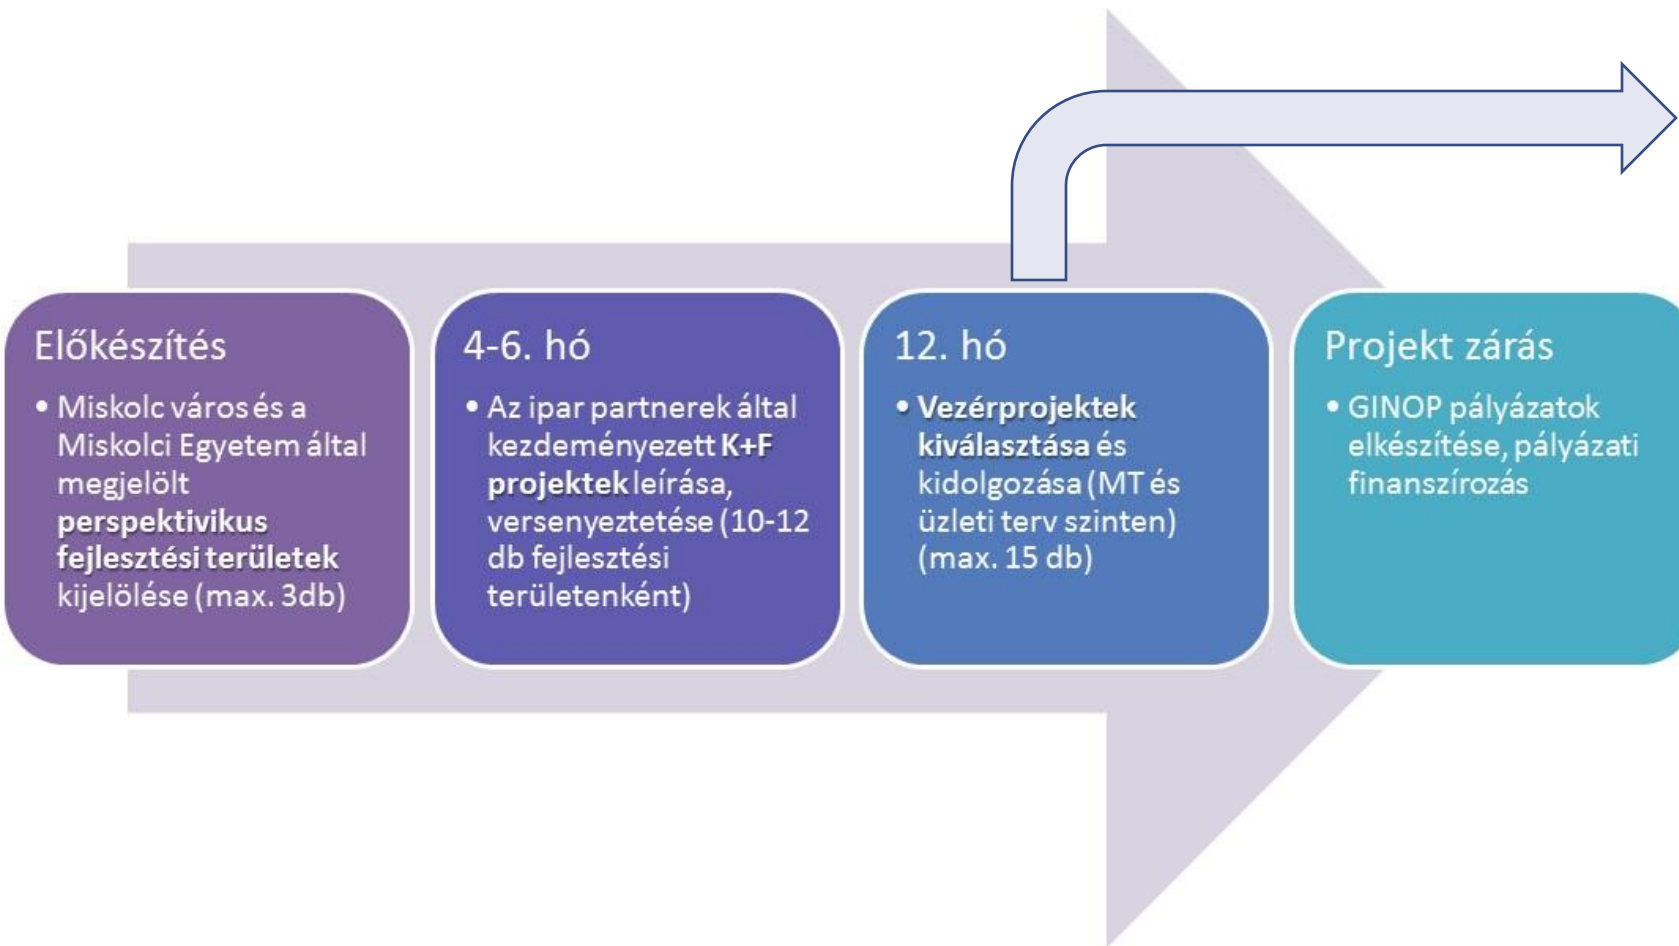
Előkészítés

• Miskolc város és a Miskolci Egyetem által megjelölt perspektivikus fejlesztési területek kijelölése (max. 3db)

4-6. hó

• Az ipar partnerek által kezdeményezett K+F projektek leírása, versenyeztetése (10-12 db fejlesztési területenként)

12. hó

• Vezérprojektek kiválasztása és kidolgozása (MT és üzleti terv szinten) (max. 15 db)

Projekt zárás

• GINOP pályázatok elkészítése, pályázati finanszírozás